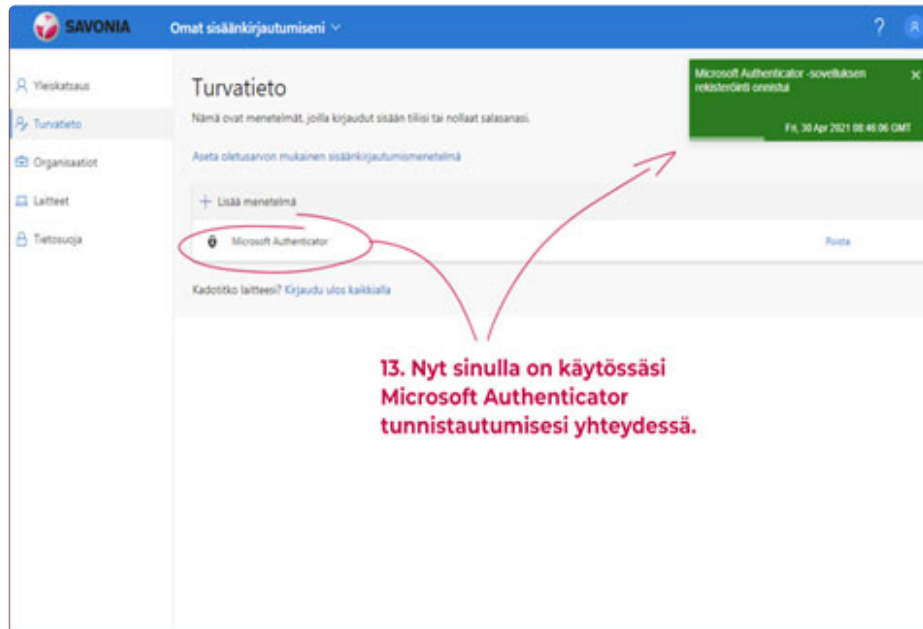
SAVONIA

Omat sisäänkirjautumiseni

?

Yleiskatsaus

Turvatieto

Organisaatiot

Laitteet

Tietosuoja

Turvatieto

Nämä ovat menetelmät, joilla kirjaudut sisään tiliisi tai nollaat salasanasi.

Aseta oletusarvon mukainen sisäänkirjautumismenetelmä

+ Lisää menetelmä

Microsoft Authenticator

Poista

Kadotitko laitteesi? Kirjaudu ulos kaikkialla

Microsoft Authenticator -sovelluksen rekisteröinti onnistui

Fri, 30 Apr 2021 08:46:06 GMT

13. Nyt sinulla on käytössäsi Microsoft Authenticator tunnistautumisesi yhteydessä.